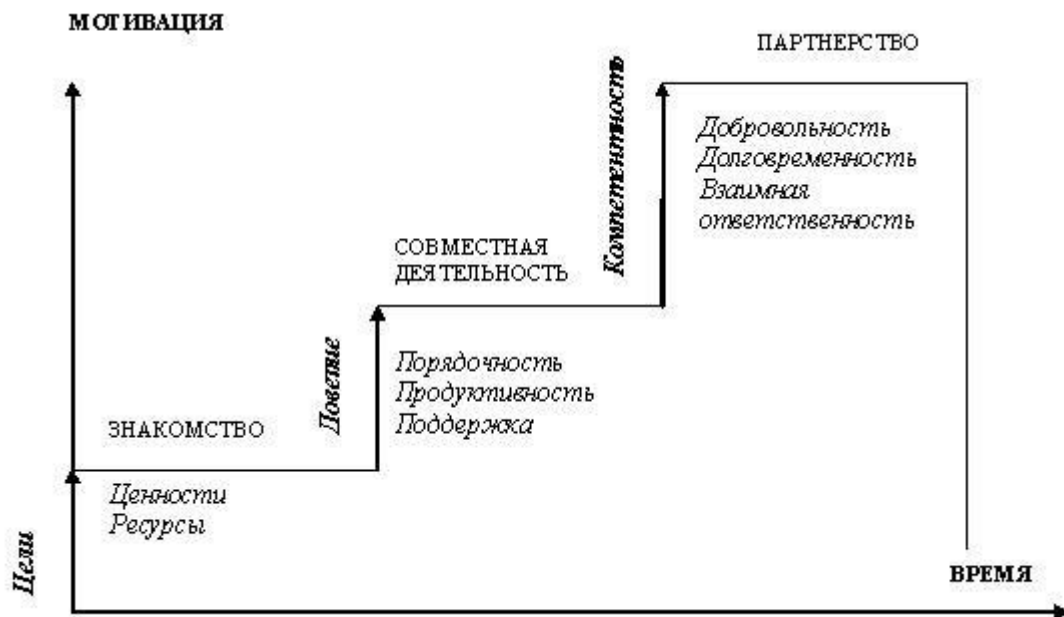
МОТИВАЦИЯ

ПАРТНЕРСТВО

Компетентность

Добровольность
Долговременность
Взаимная ответственность

СОВМЕСТНАЯ ДЕЯТЕЛЬНОСТЬ

Доверие

Порядочность
Продуктивность
Поддержка

ЗНАКОМСТВО

Ценности
Ресурсы

Цели

ВРЕМЯ